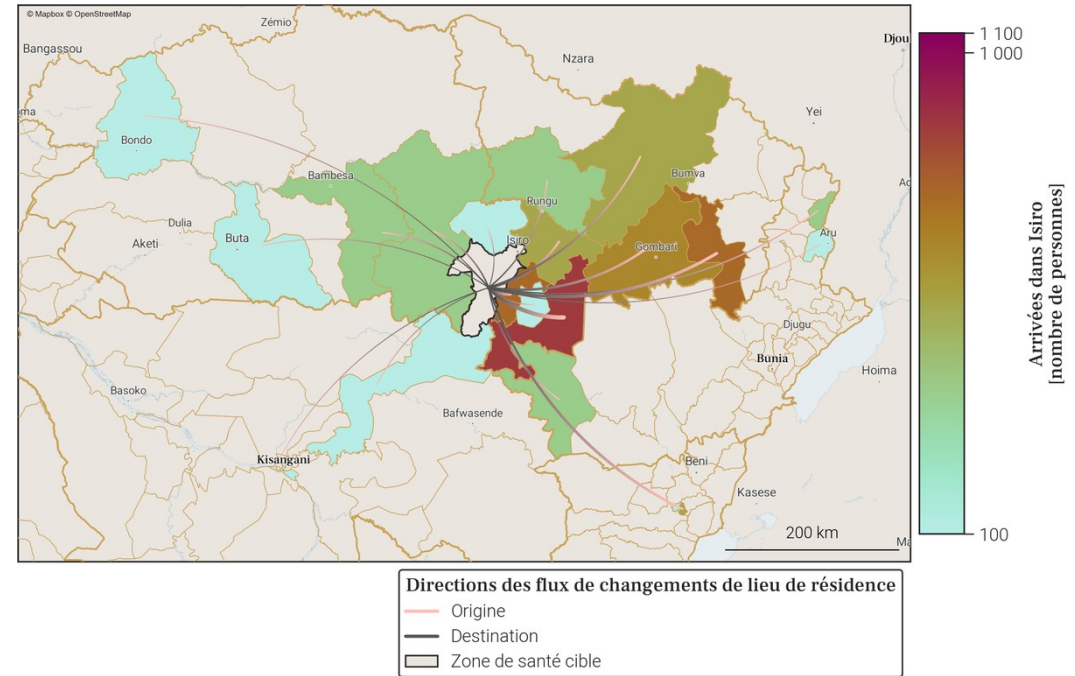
© Mapbox © OpenStreetMap

Zémio
Bangassou
Nzara
Djou
ma
Yei
Bondo
Bambesa
Bumva
Rungu
Ac
Dulia
Aketi
Buta
Isiro
Gombari
Aru
Djugu
Bunia
Hoima
Basoko
Bafwasende
Kisangani
Beni
Kasese
200 km
Ma

1 100
1 000
Arrivées dans Isiro [nombre de personnes]
100

Directions des flux de changements de lieu de résidence
Origine
Destination
Zone de santé cible